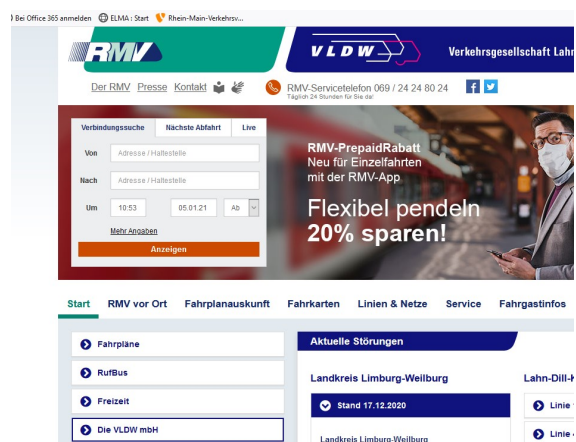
Bei Office 365 anmelden ELMA : Start Rhein-Main-Verkehrsv...

RMV

VLDW

Verkehrsgesellschaft Lahn

Der RMV Presse Kontakt

RMV-Servicetelefon 069 / 24 24 80 24
Täglich 24 Stunden für Sie da!

Verbindungssuche | Nächste Abfahrt | Live

Von Adresse / Haltestelle

Nach Adresse / Haltestelle

Um 10:53 05.01.21 Ab

Mehr Angaben

Anzeigen

RMV-PrepaidRabatt
Neu für Einzelfahrten mit der RMV-App

Flexibel pendeln
20% sparen!

Start RMV vor Ort Fahrplanauskunft Fahrkarten Linien & Netze Service Fahrgastinfos

Fahrpläne

RufBus

Freizeit

Die VLDW mbH

Aktuelle Störungen

Landkreis Limburg-Weilburg

Stand 17.12.2020

Landkreis Limburg-Weilburg

Lahn-Dill-K

Linie

Linie